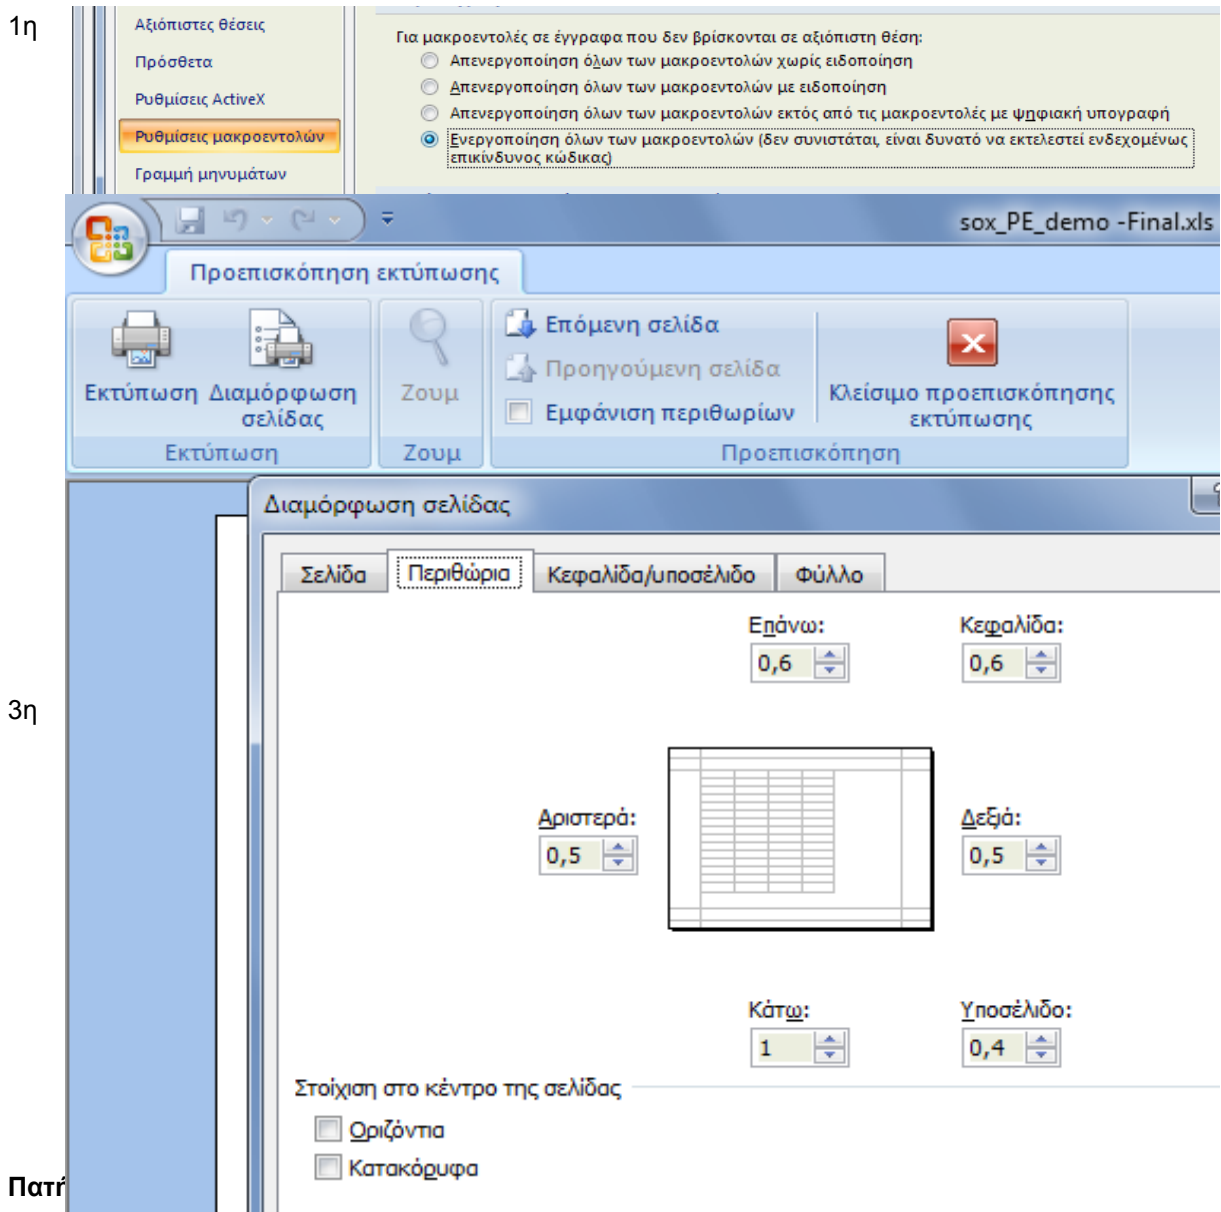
1η

Αξιόπιστες θέσεις
Πρόσθετα
Ρυθμίσεις ActiveX
Ρυθμίσεις μακροεντολών
Γραμμή μηνυμάτων

Για μακροεντολές σε έγγραφα που δεν βρίσκονται σε αξιόπιστη θέση:
Απενεργοποίηση όλων των μακροεντολών χωρίς ειδοποίηση
Απενεργοποίηση όλων των μακροεντολών με ειδοποίηση
Απενεργοποίηση όλων των μακροεντολών εκτός από τις μακροεντολές με ψηφιακή υπογραφή
Ενεργοποίηση όλων των μακροεντολών (δεν συνιστάται, είναι δυνατό να εκτελεστεί ενδεχομένως επικίνδυνος κώδικας)

sox_PE_demo -Final.xls

Προεπισκόπηση εκτύπωσης

Εκτύπωση
Διαμόρφωση σελίδας
Εκτύπωση
Ζουμ
Ζουμ
Επόμενη σελίδα
Προηγούμενη σελίδα
Εμφάνιση περιθωρίων
Κλείσιμο προεπισκόπησης εκτύπωσης
Προεπισκόπηση

3η

Διαμόρφωση σελίδας

Σελίδα
Περιθώρια
Κεφαλίδα/υποσέλιδο
Φύλλο

Επάνω:
0,6
Κεφαλίδα:
0,6
Αριστερά:
0,5
Δεξιά:
0,5
Κάτω:
1
Υποσέλιδο:
0,4

Στοίχιση στο κέντρο της σελίδας
Οριζόντια
Κατακόρυφα

Πατή